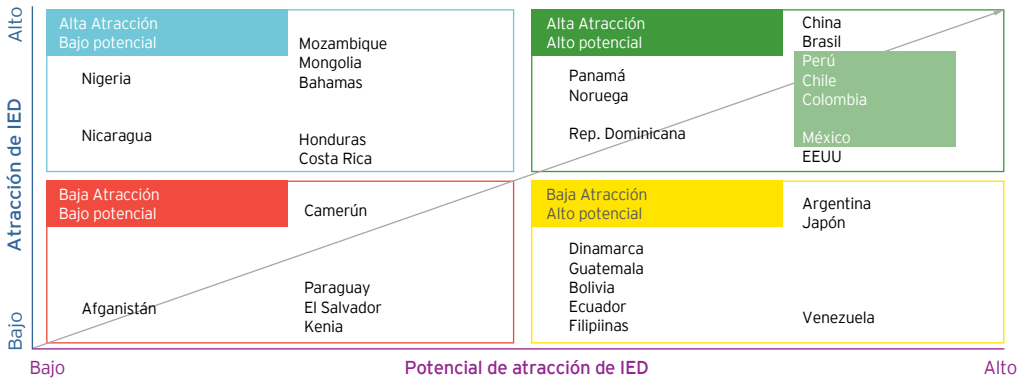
Alto

Atracción de IED

Bajo

Alta Atracción
Bajo potencial

Mozambique
Mongolia
Bahamas

Nigeria

Nicaragua

Honduras
Costa Rica

Alta Atracción
Alto potencial

China
Brasil

Perú
Chile
Colombia

México

Panamá
Noruega

Rep. Dominicana

EEUU

Baja Atracción
Bajo potencial

Camerún

Afganistán

Paraguay
El Salvador
Kenia

Baja Atracción
Alto potencial

Argentina
Japón

Dinamarca
Guatemala
Bolivia
Ecuador
Filipiinas

Venezuela

Bajo

Potencial de atracción de IED

Alto